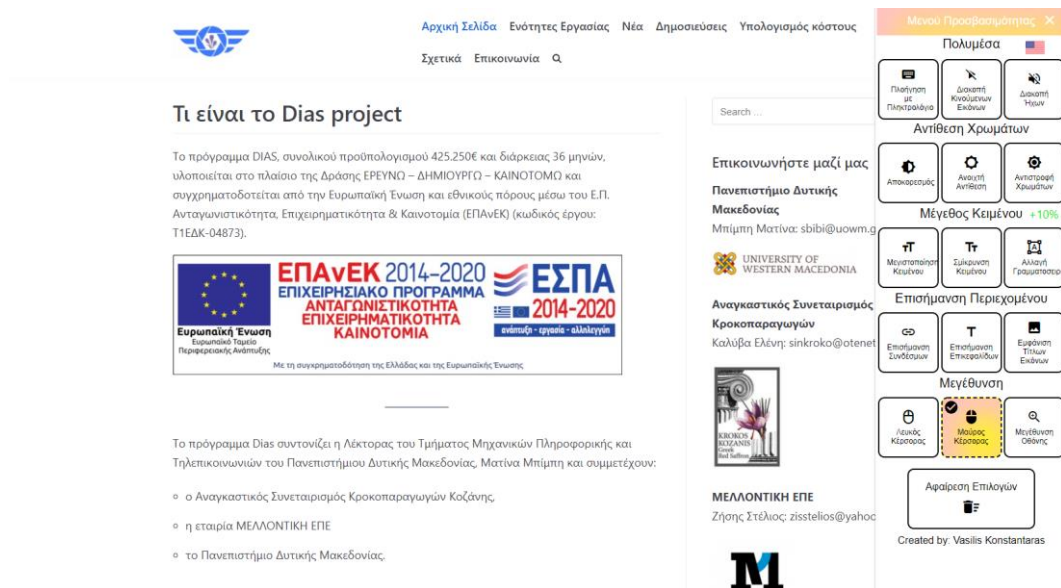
Αρχική Σελίδα Ενότητες Εργασίας Νέα Δημοσιεύσεις Υπολογισμός κόστους Σχετικά Επικοινωνία

Τι είναι το Dias project

Το πρόγραμμα DIAS, συνολικού προϋπολογισμού 425.250€ και διάρκειας 36 μηνών, υλοποιείται στο πλαίσιο της Δράσης ΕΡΕΥΝΩ – ΔΗΜΙΟΥΡΓΩ – ΚΑΙΝΟΤΟΜΩ και συγχρηματοδοτείται από την Ευρωπαϊκή Ένωση και εθνικούς πόρους μέσω του Ε.Π. Ανταγωνιστικότητα, Επιχειρηματικότητα & Καινοτομία (ΕΠΑνΕΚ) (κωδικός έργου: Τ1ΕΔΚ-04873).

Ευρωπαϊκή Ένωση
Ευρωπαϊκό Ταμείο Περιφερειακής Ανάπτυξης
ΕΠΑνΕΚ 2014-2020
ΕΠΙΧΕΙΡΗΣΙΑΚΟ ΠΡΟΓΡΑΜΜΑ
ΑΝΤΑΓΩΝΙΣΤΙΚΟΤΗΤΑ
ΕΠΙΧΕΙΡΗΜΑΤΙΚΟΤΗΤΑ
ΚΑΙΝΟΤΟΜΙΑ
ΕΣΠΑ 2014-2020
ανάπτυξη - εργασία - αλληλεγγύη
Με τη συγχρηματοδότηση της Ελλάδας και της Ευρωπαϊκής Ένωσης

Το πρόγραμμα Dias συντονίζει η Λέκτορας του Τμήματος Μηχανικών Πληροφορικής και Τηλεπικοινωνιών του Πανεπιστημίου Δυτικής Μακεδονίας, Ματίνα Μπίμπη και συμμετέχουν:

○ ο Αναγκαστικός Συνεταιρισμός Κροκοπαραγωγών Κοζάνης,
○ η εταιρία ΜΕΛΛΟΝΤΙΚΗ ΕΠΕ
○ το Πανεπιστήμιο Δυτικής Μακεδονίας.

Search ...

Επικοινωνήστε μαζί μας
Πανεπιστήμιο Δυτικής Μακεδονίας
Μπίμπη Ματίνα: sbibi@uowm.g
UNIVERSITY OF WESTERN MACEDONIA
Αναγκαστικός Συνεταιρισμός Κροκοπαραγωγών
Καλύβα Ελένη: sinkroko@otenet
KROKOS KOZANIS Greek Red Saffron
ΜΕΛΛΟΝΤΙΚΗ ΕΠΕ
Ζήσης Στέλιος: zisstelios@yahoo

Μενού Προσβασιμότητας ×
Πολυμέσα
Πλοήγηση με Πληκτρολόγιο
Διακοπή Κινούμενων Εικόνων
Διακοπή Ήχων
Αντίθεση Χρωμάτων
Αποκορεσμός
Αναγλή Αντίθεση
Αντιστροφή Χρωμάτων
Μέγεθος Κειμένου +10%
Μεγιστοποίηση Κειμένου
Σμίκρυνση Κειμένου
Αλλαγή Γραμματοσειρ
Επισήμανση Περιεχομένου
Επισήμανση Συνδέσμων
Επισήμανση Επικεφαλίδων
Εμφάνιση Τίτλων Εικόνων
Μεγέθυνση
Λευκός Κέρσορας
Μαύρος Κέρσορας
Μεγέθυνση Οθόνης
Αφαίρεση Επιλογών
Created by: Vasilis Konstantaras